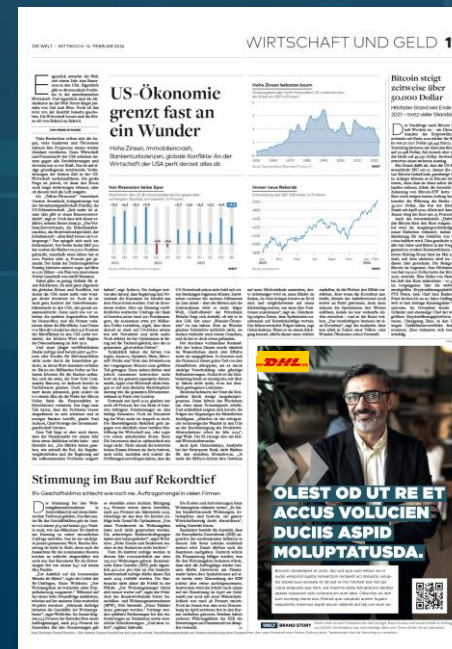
DIE WELT · MITTWOCH, 14. FEBRUAR 2024

WIRTSCHAFT UND GELD 1

US-Ökonomie grenzt fast an ein Wunder

Hohe Zinsen, Immobilienkrach, Bankenturbulenzen, globale Konflikte: An der Wirtschaft der USA perlt derzeit alles ab

Hohe Zinsen belasten kaum

Von Rezession keine Spur

Immer neue Rekorde

Bitcoin steigt zeitweise über 50.000 Dollar

Höchster Stand seit Ende 2021 – trotz vieler Skandale

Stimmung im Bau auf Rekordtief

Ifo-Geschäftsklima schlecht wie noch nie. Auftragsmangel in vielen Firmen

DHL

OLEST OD UT RE ET ACCUS VOLUCIEN DUCIIS ASPID MOLUPTATUSDA.

WELT BRAND STORY

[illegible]